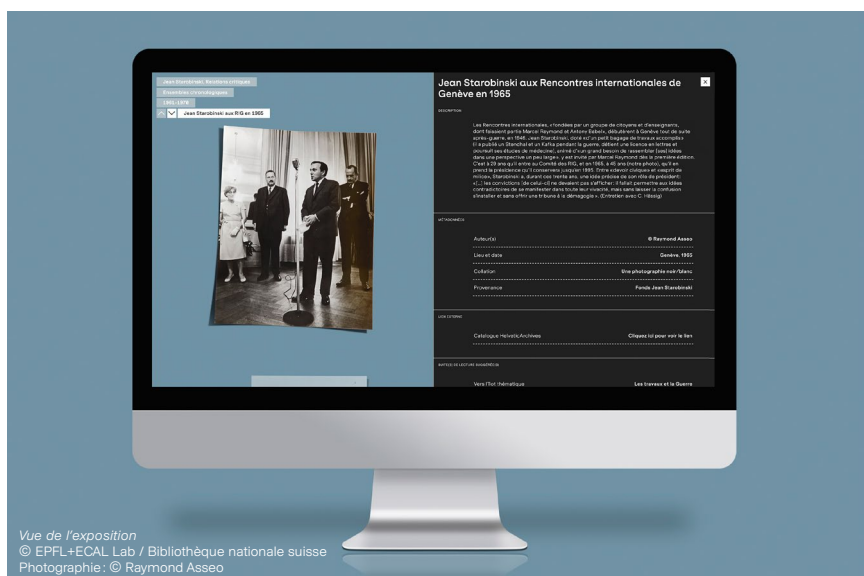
Jean Starobinski. Relations critiques

Rencontres chronologiques

1951-1970

Jean Starobinski aux RIG en 1965

Jean Starobinski aux Rencontres internationales de Genève en 1965

×

DESCRIPTION

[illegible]

MÉTADONNÉES

Auteur(s) © Raymond Asseo

Lieu et date Genève, 1965

Collation Une photographie noir/blanc

Provenance Fonds Jean Starobinski

LIEN EXTERNE

Catalogue HelveticArchives Cliquez ici pour voir le lien

Vers l'îlot thématique Les travaux et la Guerre

Vue de l'exposition
© EPFL+ECAL Lab / Bibliothèque nationale suisse
Photographie : © Raymond Asseo